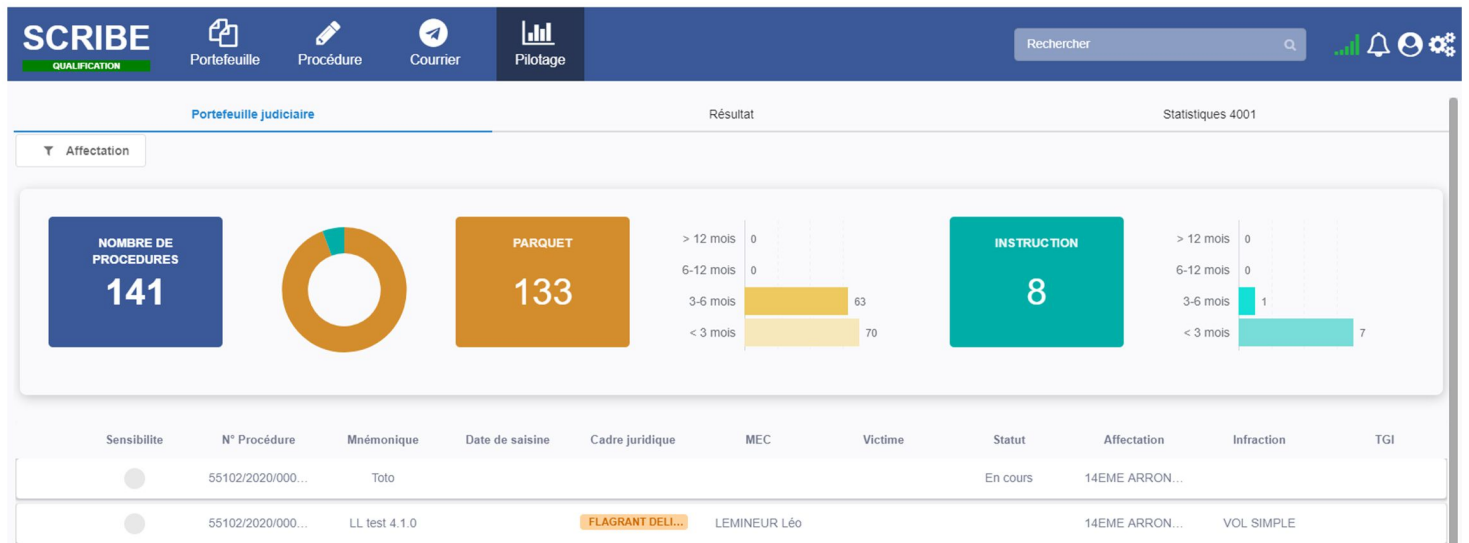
SCRIBE
QUALIFICATION

Portefeuille Procédure Courrier Pilotage

Rechercher

Portefeuille judiciaire Résultat Statistiques 4001

Affectation

NOMBRE DE PROCEDURES
141

PARQUET
133

> 12 mois 0
6-12 mois 0
3-6 mois 63
< 3 mois 70

INSTRUCTION
8

> 12 mois 0
6-12 mois 0
3-6 mois 1
< 3 mois 7

| Sensibilite | N° Procédure | Mnémonique | Date de saisine | Cadre juridique | MEC | Victime | Statut | Affectation | Infraction | TGI |
|---|---|---|---|---|---|---|---|---|---|---|
| | 55102/2020/000... | Toto | | | | | En cours | 14EME ARRON... | | |
| | 55102/2020/000... | LL test 4.1.0 | | FLAGRANT DELI... | LEMINEUR Léo | | | 14EME ARRON... | VOL SIMPLE | |